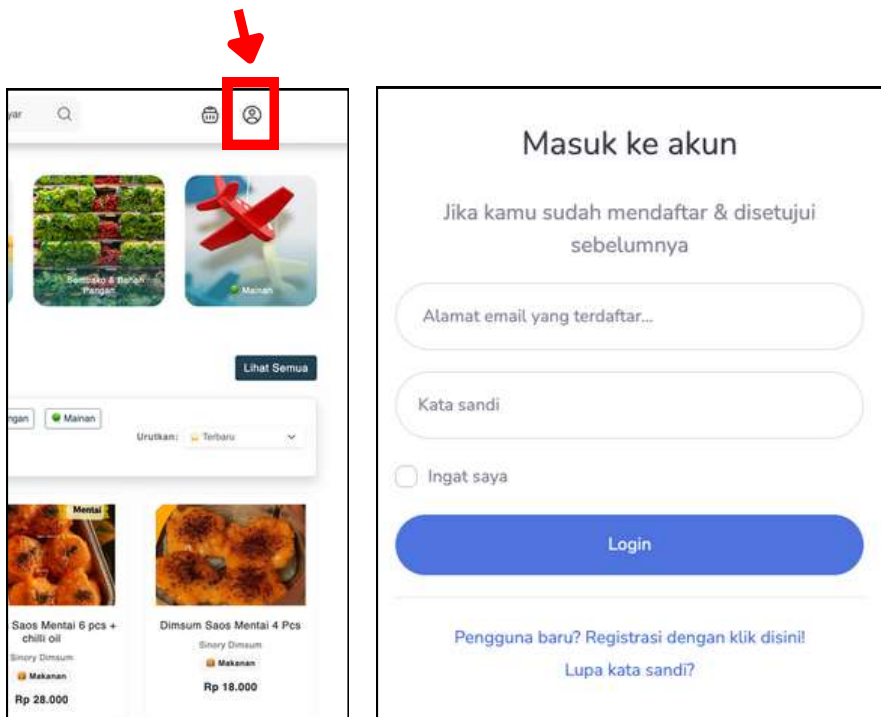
yar

Sembako & Bahan Pangan

Mainan

Lihat Semua

ngan

Mainan

Urutkan: Terbaru

Mentai

Saos Mentai 6 pcs + chilli oil

Sinory Dimsum

Makanan

Rp 28.000

Dimsum Saos Mentai 4 Pcs

Sinory Dimsum

Makanan

Rp 18.000

Masuk ke akun

Jika kamu sudah mendaftar & disetujui sebelumnya

Alamat email yang terdaftar...

Kata sandi

Ingat saya

Login

Pengguna baru? Registrasi dengan klik disini!

Lupa kata sandi?